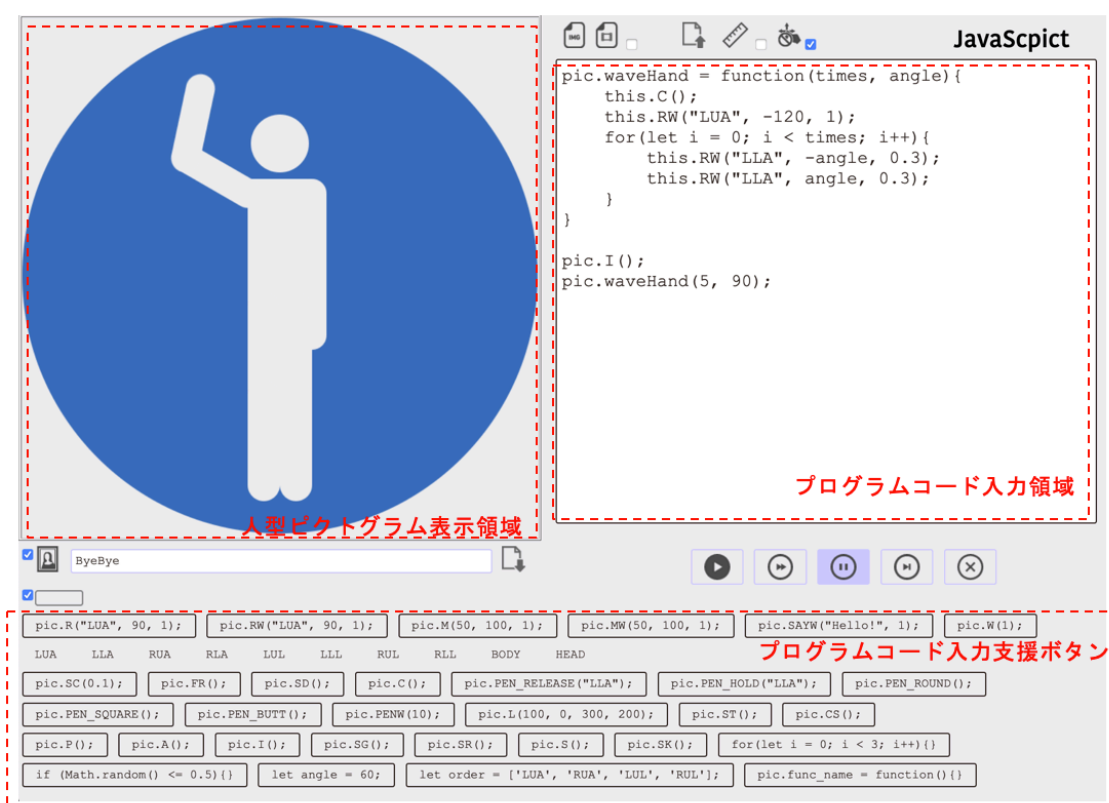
JavaScpict

pic.waveHand = function(times, angle){
    this.C();
    this.RW("LUA", -120, 1);
    for(let i = 0; i < times; i++){
        this.RW("LLA", -angle, 0.3);
        this.RW("LLA", angle, 0.3);
    }
}

pic.I();
pic.waveHand(5, 90);

プログラムコード入力領域

人型ピクトグラム表示領域

ByeBye

pic.R("LUA", 90, 1); pic.RW("LUA", 90, 1); pic.M(50, 100, 1); pic.MW(50, 100, 1); pic.SAYW("Hello!", 1); pic.W(1);

LUA LLA RUA RLA LUL LLL RUL RLL BODY HEAD

プログラムコード入力支援ボタン

pic.SC(0.1); pic.FR(); pic.SD(); pic.C(); pic.PEN_RELEASE("LLA"); pic.PEN_HOLD("LLA"); pic.PEN_ROUND();

pic.PEN_SQUARE(); pic.PEN_BUTT(); pic.PENW(10); pic.L(100, 0, 300, 200); pic.ST(); pic.CS();

pic.P(); pic.A(); pic.I(); pic.SG(); pic.SR(); pic.S(); pic.SK(); for(let i = 0; i < 3; i++){}

if (Math.random() <= 0.5){} let angle = 60; let order = ['LUA', 'RUA', 'LUL', 'RUL']; pic.func_name = function(){}